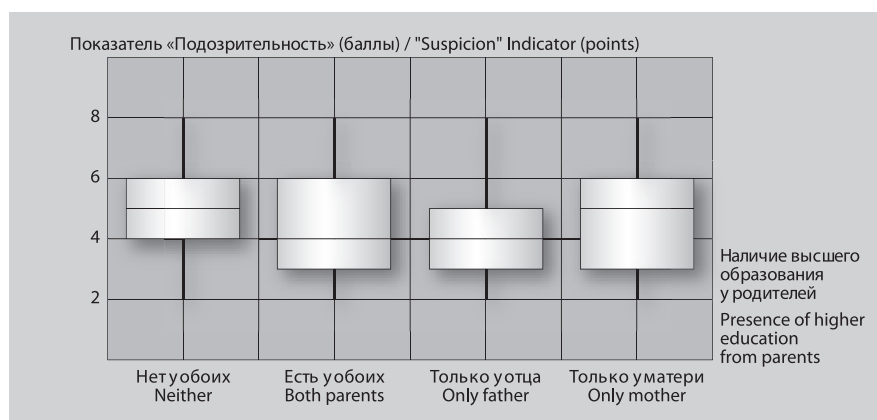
Показатель «Подозрительность» (баллы) / "Suspicion" Indicator (points)

8
6
4
2

Наличие высшего образования у родителей
Presence of higher education from parents

Нет у обоих
Neither

Есть у обоих
Both parents

Только у отца
Only father

Только у матери
Only mother